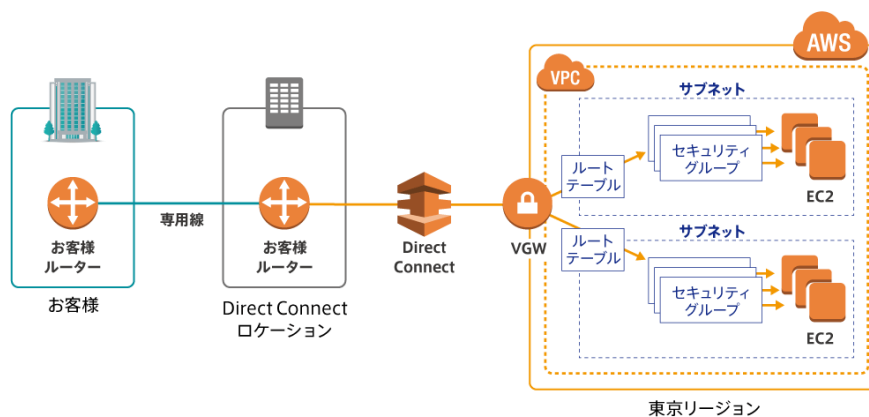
AWS

VPC

サブネット

ルートテーブル

セキュリティグループ

EC2

サブネット

ルートテーブル

セキュリティグループ

EC2

お客様ルーター

専用線

お客様ルーター

Direct Connect

VGW

お客様

Direct Connect ロケーション

東京リージョン